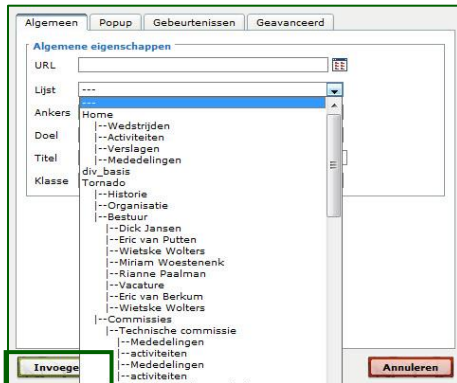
Algemeen | Popup | Gebeurtenissen | Geavanceerd

Algemene eigenschappen

URL

Lijst ---

Ankers

Doel

Titel

Klasse

---
Home
|--Wedstrijden
|--Activiteiten
|--Verslagen
|--Mededelingen
div_basis
Tornado
|--Historie
|--Organisatie
|--Bestuur
|--Dick Jansen
|--Eric van Putten
|--Wietske Wolters
|--Miriam Woestenenk
|--Rianne Paalman
|--Vacature
|--Eric van Berkum
|--Wietske Wolters
|--Commissies
|--Technische commissie
|--Mededelingen
|--activiteiten
|--Mededelingen
|--activiteiten

Invoeg

Annuleren